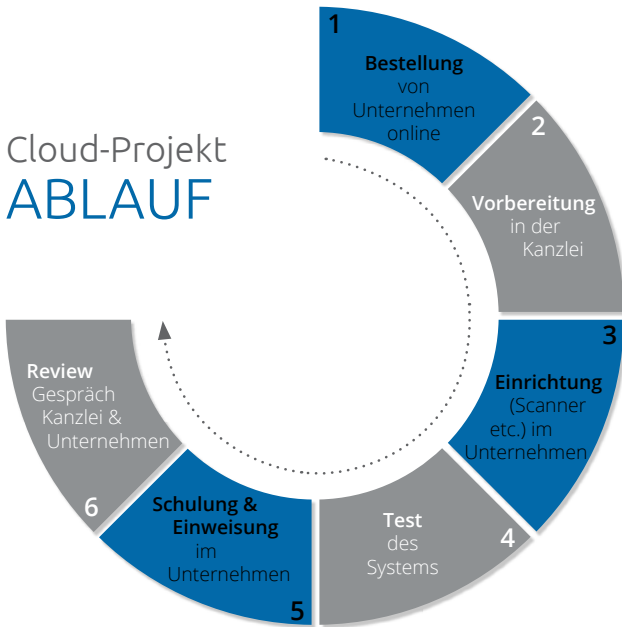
Cloud-Projekt
ABLAUF

1
Bestellung von Unternehmen online

2
Vorbereitung in der Kanzlei

3
Einrichtung (Scanner etc.) im Unternehmen

4
Test des Systems

5
Schulung & Einweisung im Unternehmen

6
Review Gespräch Kanzlei & Unternehmen